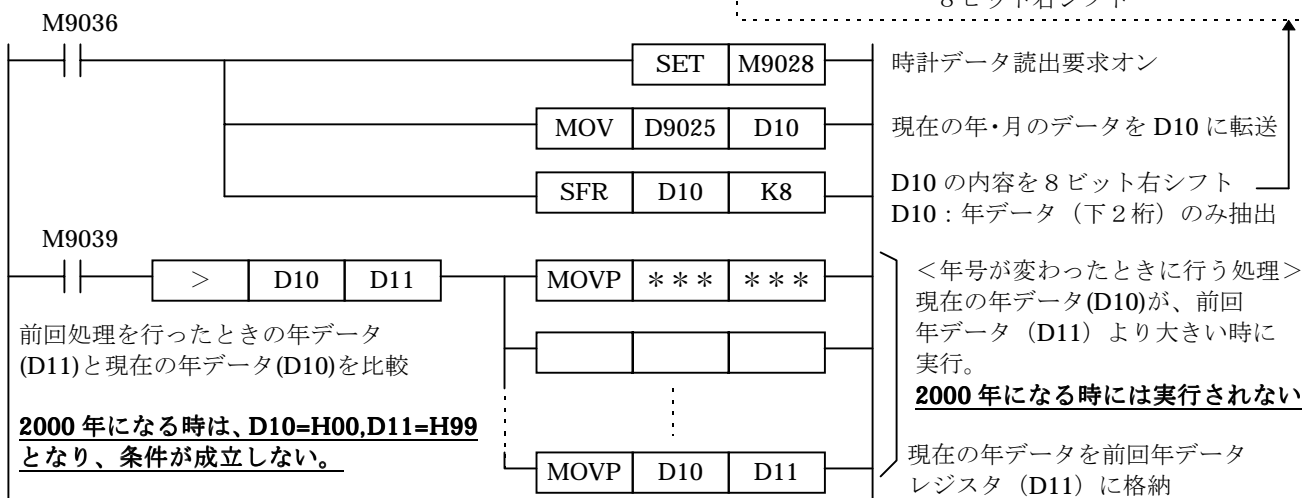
M9036

SET | M9028

時計データ読出要求オン

MOV | D9025 | D10

現在の年・月のデータを D10 に転送

SFR | D10 | K8

D10 の内容を８ビット右シフト
D10：年データ（下２桁）のみ抽出

M9039

＞ | D10 | D11

MOVP | ＊＊＊ | ＊＊＊

＜年号が変わったときに行う処理＞
現在の年データ(D10)が、前回年データ（D11）より大きい時に実行。
**2000 年になる時には実行されない**

前回処理を行ったときの年データ(D11)と現在の年データ(D10)を比較

**2000 年になる時は、D10=H00,D11=H99 となり、条件が成立しない。**

MOVP | D10 | D11

現在の年データを前回年データレジスタ（D11）に格納